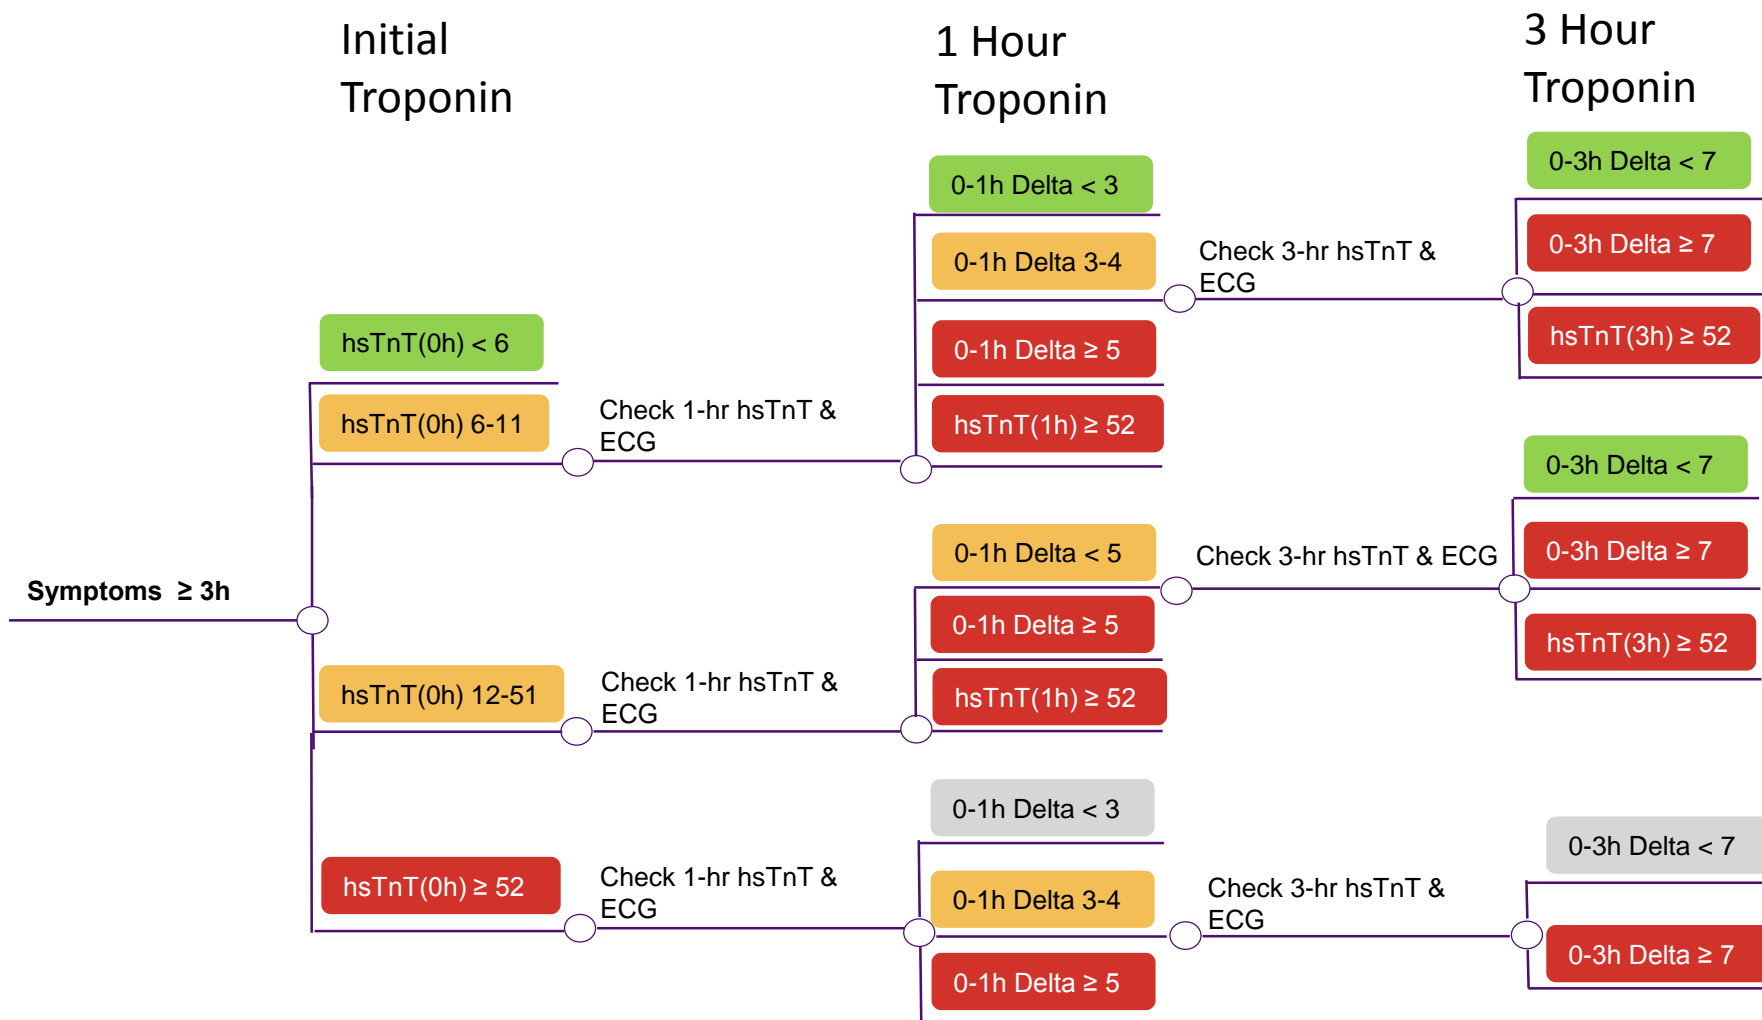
Initial Troponin

1 Hour Troponin

3 Hour Troponin

Symptoms ≥ 3h

hsTnT(0h) < 6

hsTnT(0h) 6-11

Check 1-hr hsTnT & ECG

0-1h Delta < 3

0-1h Delta 3-4

Check 3-hr hsTnT & ECG

0-3h Delta < 7

0-3h Delta ≥ 7

hsTnT(3h) ≥ 52

0-1h Delta ≥ 5

hsTnT(1h) ≥ 52

hsTnT(0h) 12-51

Check 1-hr hsTnT & ECG

0-1h Delta < 5

Check 3-hr hsTnT & ECG

0-3h Delta < 7

0-3h Delta ≥ 7

hsTnT(3h) ≥ 52

0-1h Delta ≥ 5

hsTnT(1h) ≥ 52

hsTnT(0h) ≥ 52

Check 1-hr hsTnT & ECG

0-1h Delta < 3

0-1h Delta 3-4

Check 3-hr hsTnT & ECG

0-3h Delta < 7

0-3h Delta ≥ 7

0-1h Delta ≥ 5